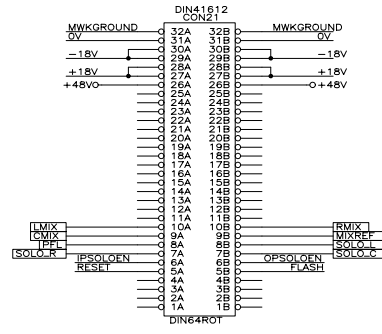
DIN41612
CON21

MWKGROUND
0V
−18V
+18V
+48V

32A 32B
31A 31B
30A 30B
29A 29B
28A 28B
27A 27B
26A 26B
25A 25B
24A 24B
23A 23B
22A 22B
21A 21B
20A 20B
19A 19B
18A 18B
17A 17B
16A 16B
15A 15B
14A 14B
13A 13B
12A 12B
11A 11B
10A 10B
9A 9B
8A 8B
7A 7B
6A 6B
5A 5B
4A 4B
3A 3B
2A 2B
1A 1B

MWKGROUND
0V
−18V
+18V
+48V

LMIX
CMIX
IPFL
SOLO_R
IPSOLOEN
RESET

RMIX
MIXREF
SOLO_L
SOLO_C
OPSOLOEN
FLASH

DIN64ROT